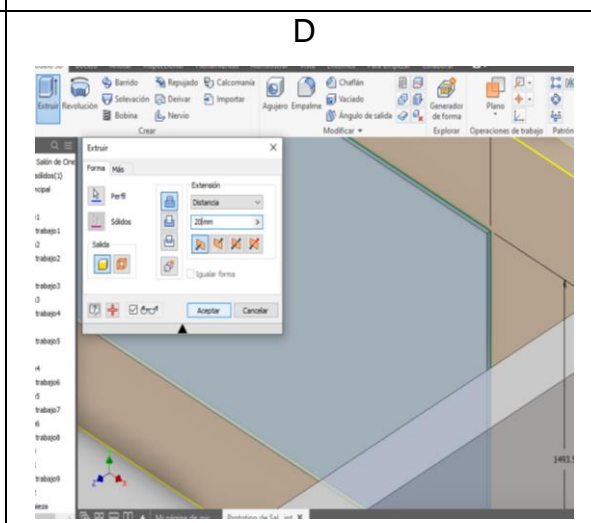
D

Extruir Revolución
Barrido
Solevación
Bobina
Repujado
Derivar
Nervio
Calcomanía
Importar
Crear
Agujero Empalme
Chaflán
Vaciado
Ángulo de salida
Modificar ▾
Generador de forma
Explorar
Plano
Operaciones de trabajo
Patrón

Salón de One
sólidos(1)
ncipal
1
trabajo1
2
trabajo2
trabajo3
3
trabajo4
trabajo5
4
trabajo6
5
trabajo7
6
trabajo8
trabajo9
ieza

Extruir
Forma
Más
Perfil
Sólidos
Salida
Extensión
Distancia
20mm
Igualar forma
Aceptar
Cancelar

1493.5

Mi página de inic
Prototipo de Sal...ipt